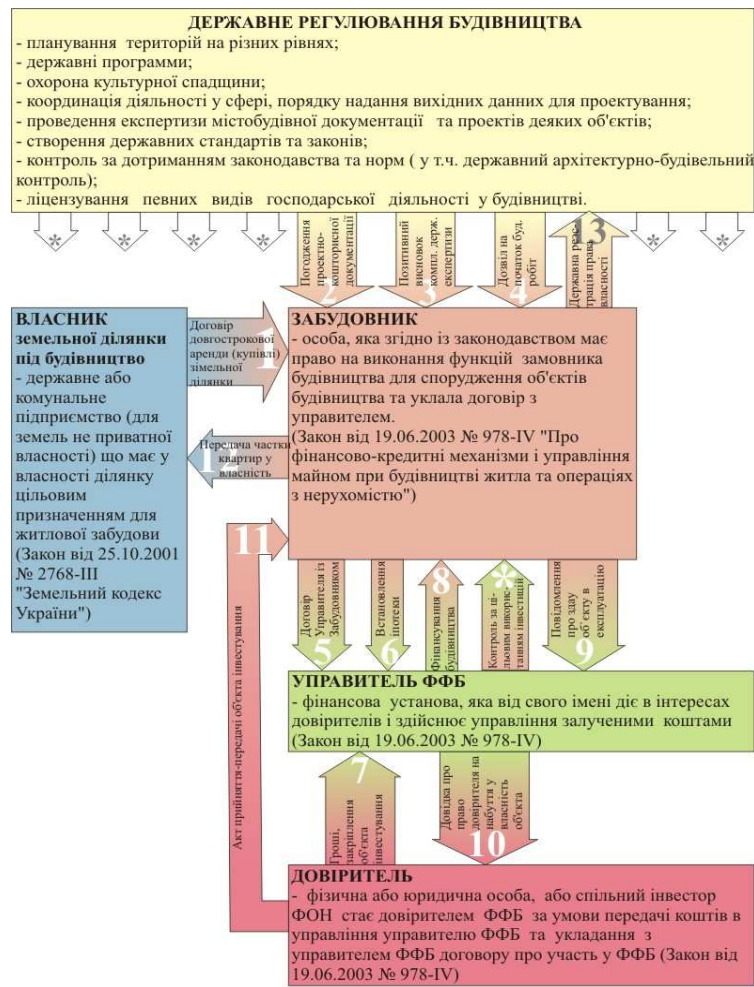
ДЕРЖАВНЕ РЕГУЛЮВАННЯ БУДІВНИЦТВА
- планування територій на різних рівнях;
- державні програми;
- охорона культурної спадщини;
- координація діяльності у сфері, порядку надання вихідних данних для проектування;
- проведення експертизи містобудівної документації та проектів деяких об'єктів;
- створення державних стандартів та законів;
- контроль за дотриманням законодавства та норм ( у т.ч. державний архітектурно-будівельний контроль);
- ліцензування певних видів господарської діяльності у будівництві.

*
*
*
*
Погодження проектно-кошторисної документації
2
Позитивний висновок компл. держ. експертизи
3
Дозвіл на початок буд. робіт
4
Державна реєстрація права власності
13
*
*

ВЛАСНИК земельної ділянки під будівництво
- державне або комунальне підприємство (для земель не приватної власності) що має у власності ділянку цільовим призначенням для житлової забудови (Закон від 25.10.2001 № 2768-ІІІ "Земельний кодекс України")

Договір довгострокової аренди (купівлі) земельної ділянки
1
Передача частки квартир у власність
1

ЗАБУДОВНИК
- особа, яка згідно із законодавством має право на виконання функцій замовника будівництва для спорудження об'єктів будівництва та уклала договір з управителем.
(Закон від 19.06.2003 № 978-IV "Про фінансово-кредитні механізми і управління майном при будівництві житла та операціях з нерухомістю")

11
Акт прийняття-передачі об'єкта інвестування

Договір Управителя із Забудовником
5
Встановлення іпотеки
6
Фінансування будівництва
8
Контроль за цільовим використанням інвестицій
*
Повідомлення про здачу об'єкту в експлуатацію
9

УПРАВИТЕЛЬ ФФБ
- фінансова установа, яка від свого імені діє в інтересах довірителів і здійснює управління залученими коштами (Закон від 19.06.2003 № 978-IV)

7
Гроші, закріплення об'єкта інвестування
Довідка про право довірителя на набуття у власність об'єкта
10

ДОВІРИТЕЛЬ
- фізична або юридична особа, або спільний інвестор ФОН стає довірителем ФФБ за умови передачі коштів в управління управителю ФФБ та укладання з управителем ФФБ договору про участь у ФФБ (Закон від 19.06.2003 № 978-IV)